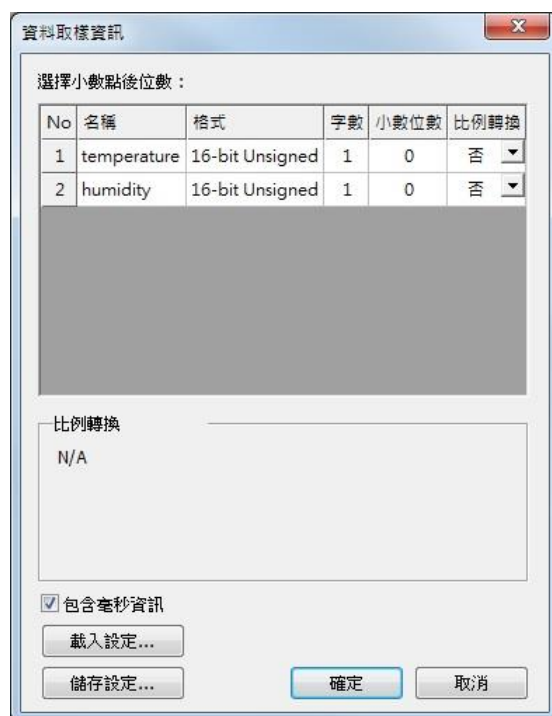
資料取樣資訊

選擇小數點後位數：

| No | 名稱 | 格式 | 字數 | 小數位數 | 比例轉換 |
|---|---|---|---|---|---|
| 1 | temperature | 16-bit Unsigned | 1 | 0 | 否 |
| 2 | humidity | 16-bit Unsigned | 1 | 0 | 否 |

比例轉換

N/A

包含毫秒資訊

載入設定...

儲存設定...

確定

取消